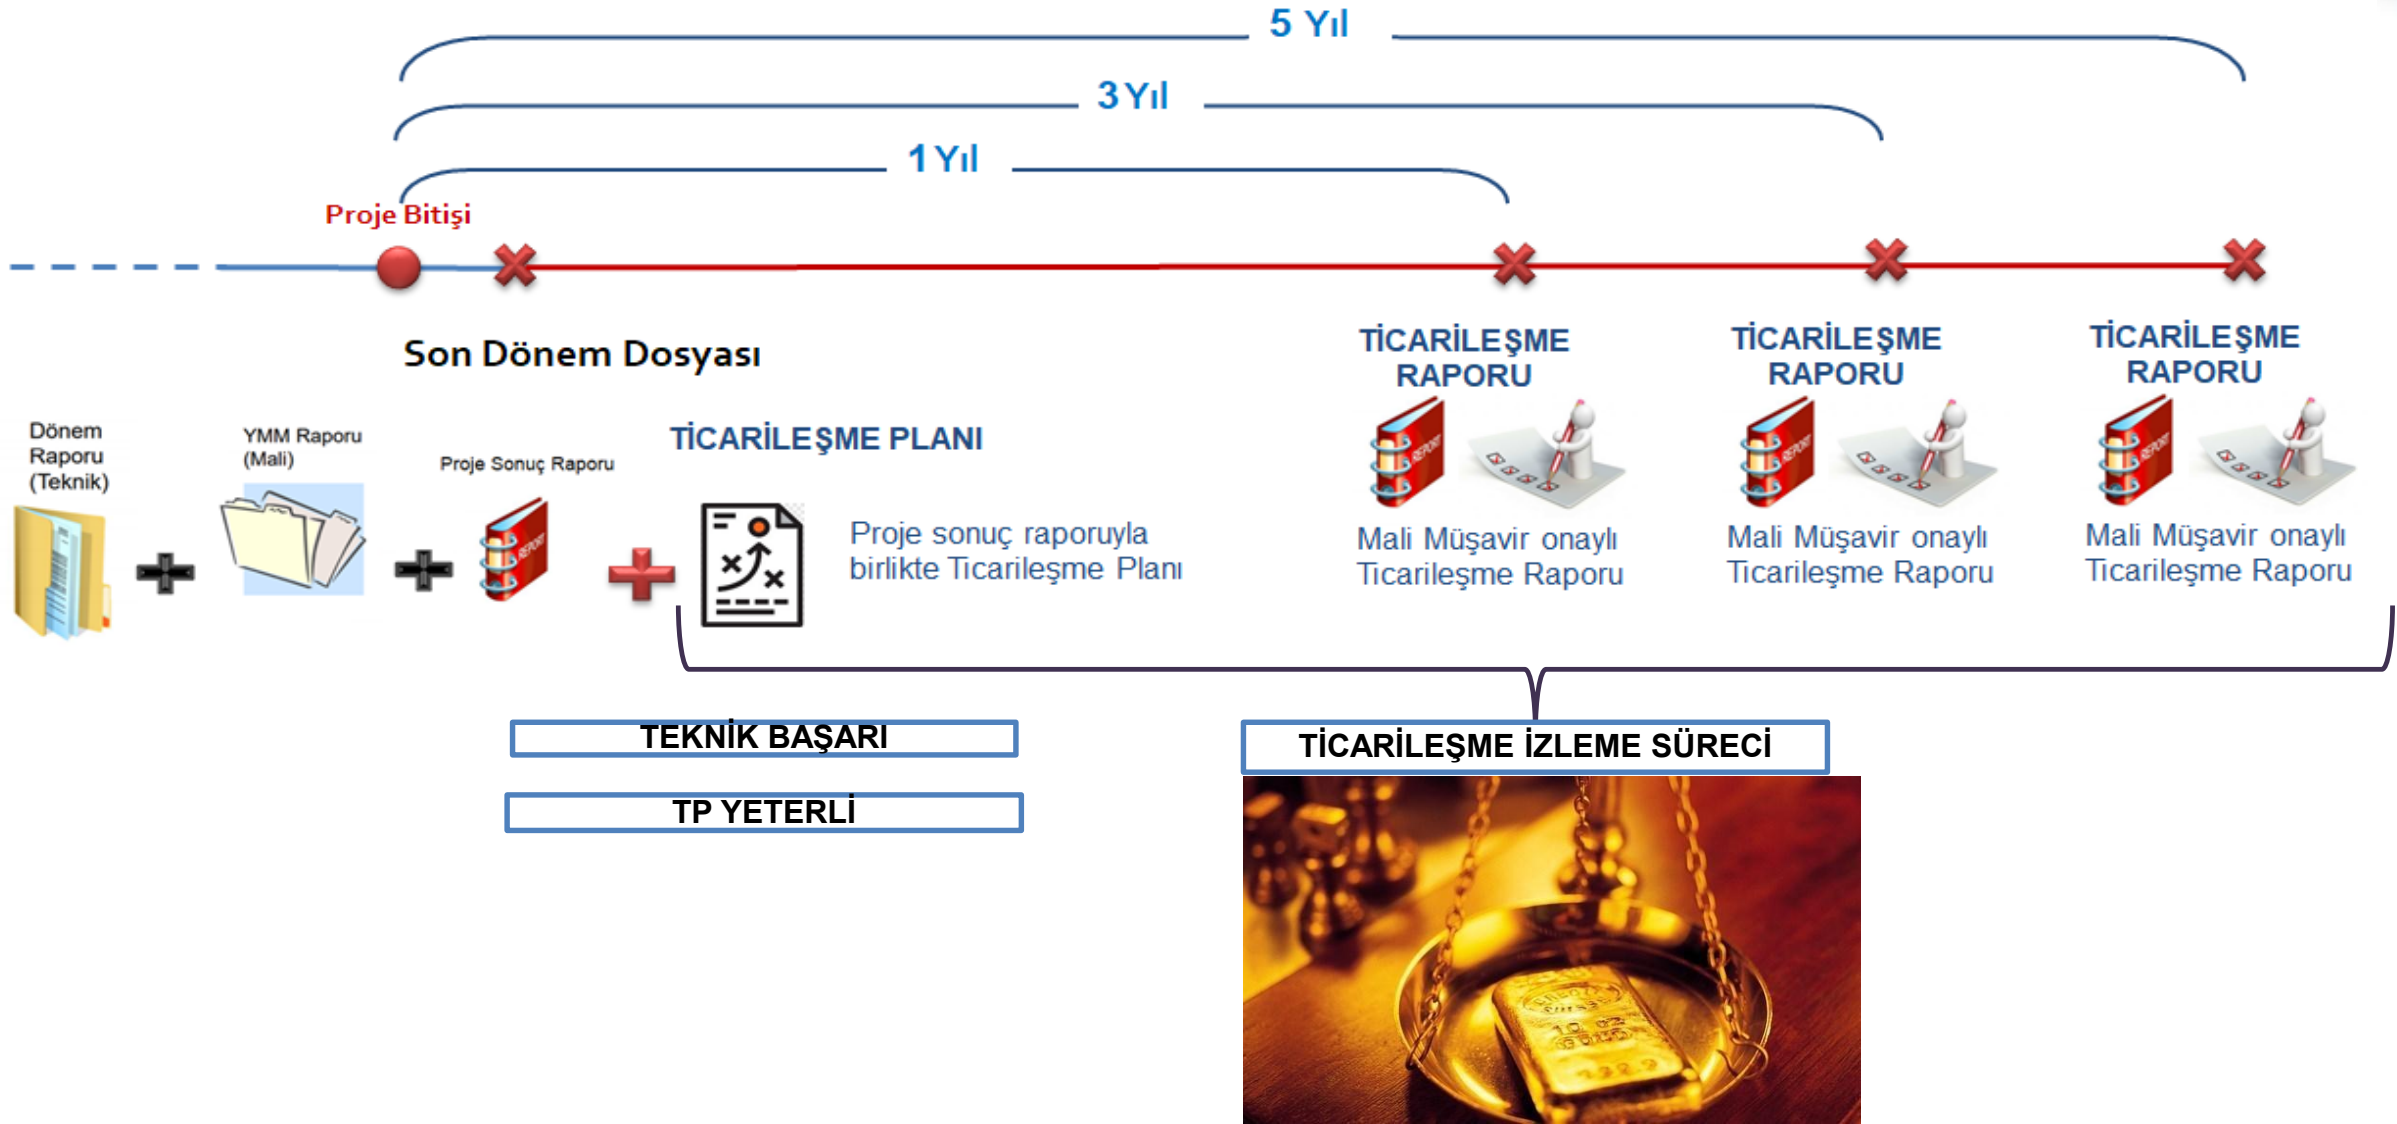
5 Yıl

3 Yıl

1 Yıl

Proje Bitişi

Son Dönem Dosyası

Dönem Raporu (Teknik)

YMM Raporu (Mali)

Proje Sonuç Raporu

TİCARİLEŞME PLANI

Proje sonuç raporuyla birlikte Ticarileşme Planı

TİCARİLEŞME RAPORU

Mali Müşavir onaylı Ticarileşme Raporu

TİCARİLEŞME RAPORU

Mali Müşavir onaylı Ticarileşme Raporu

TİCARİLEŞME RAPORU

Mali Müşavir onaylı Ticarileşme Raporu

TEKNİK BAŞARI

TP YETERLİ

TİCARİLEŞME İZLEME SÜRECİ